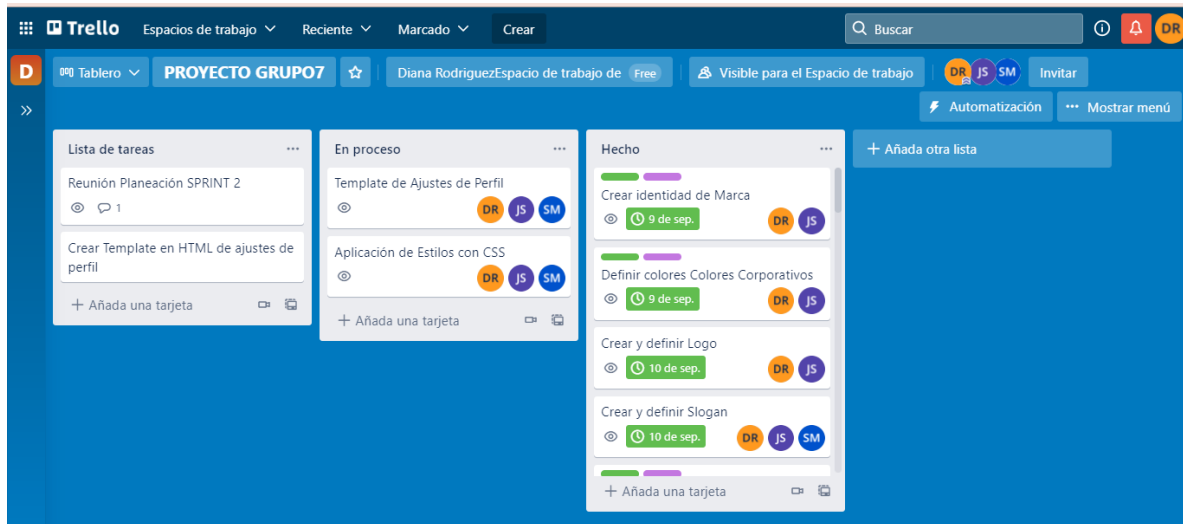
Trello Espacios de trabajo Reciente Marcado Crear Buscar DR

D Tablero PROYECTO GRUPO7 Diana RodriguezEspacio de trabajo de Free Visible para el Espacio de trabajo DR JS SM Invitar

Automatización Mostrar menú

Lista de tareas ...

Reunión Planeación SPRINT 2
1

Crear Template en HTML de ajustes de perfil

+ Añada una tarjeta

En proceso ...

Template de Ajustes de Perfil
DR JS SM

Aplicación de Estilos con CSS
DR JS SM

+ Añada una tarjeta

Hecho ...

Crear identidad de Marca
9 de sep. DR JS

Definir colores Colores Corporativos
9 de sep. DR JS

Crear y definir Logo
10 de sep. DR JS

Crear y definir Slogan
10 de sep. DR JS SM

+ Añada una tarjeta

+ Añada otra lista